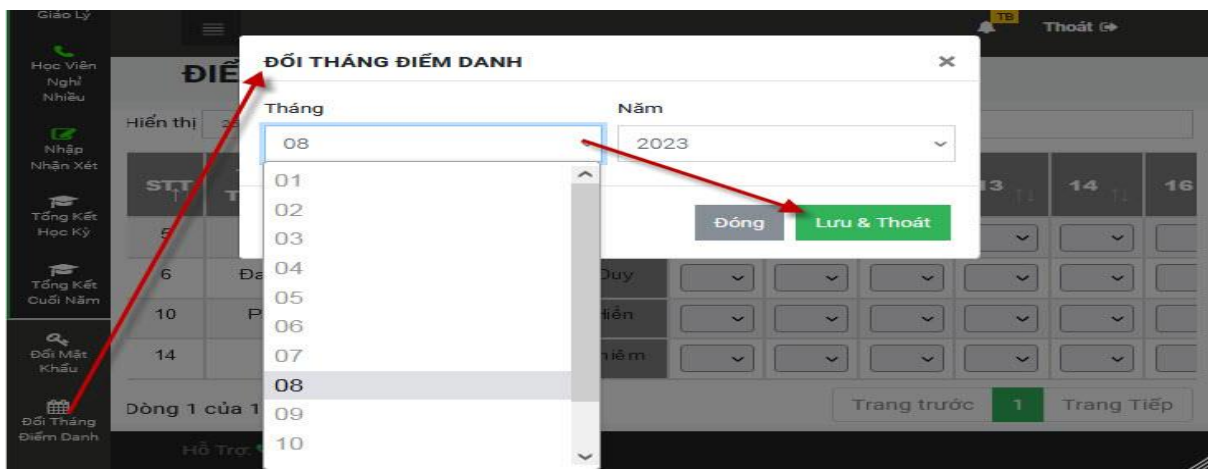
Giáo Lý

Học Viên Nghỉ Nhiều

Nhập Nhận Xét

Tổng Kết Học Kỳ

Tổng Kết Cuối Năm

Đổi Mật Khẩu

Đổi Tháng Điểm Danh

TB

Thoát

ĐIỂ

Hiển thị

STT

T

5

6 Đa

10 P

14

Duy

Hiền

Niệm

13

14

16

Dòng 1 của 1

Trang trước 1 Trang Tiếp

Hỗ Trợ:

ĐỔI THÁNG ĐIỂM DANH ×

Tháng

08

Năm

2023

01
02
03
04
05
06
07
08
09
10

Đóng

Lưu & Thoát